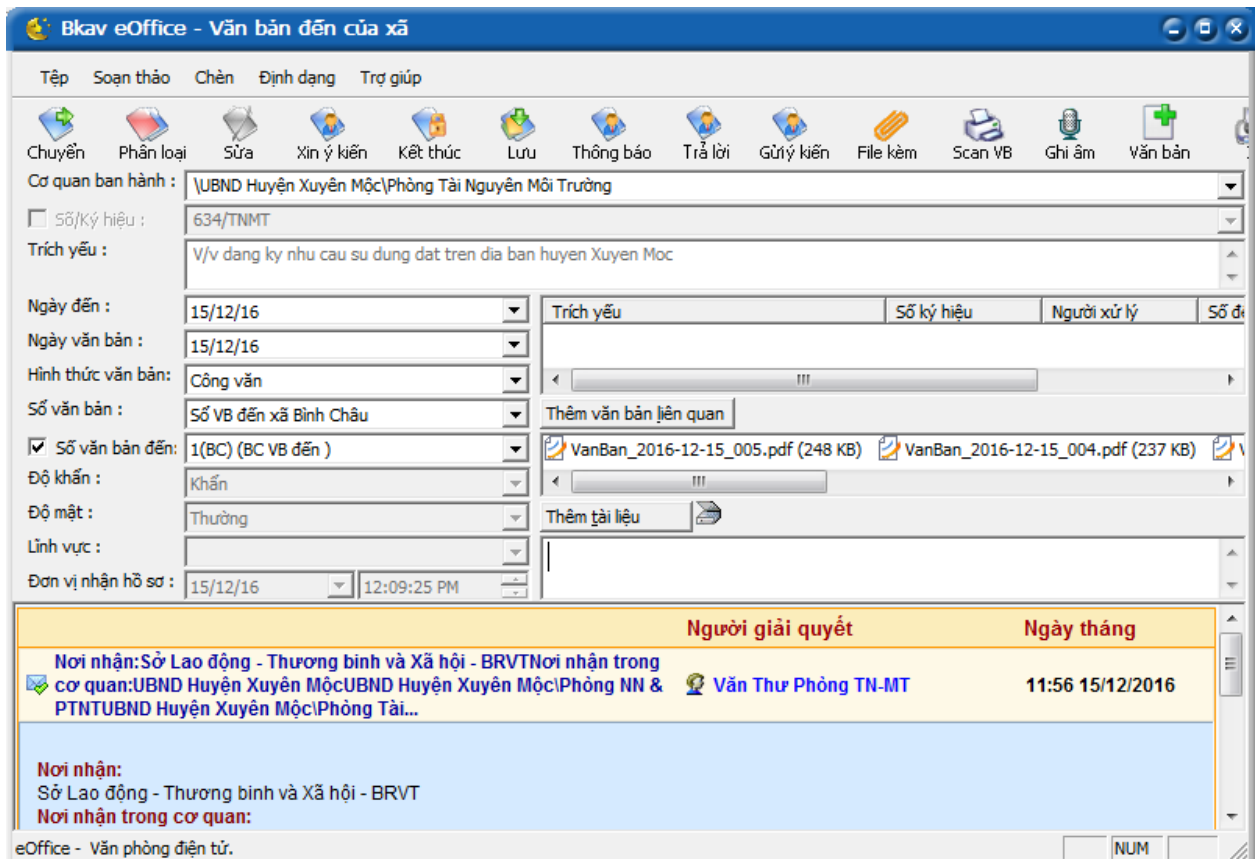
Bkav eOffice - Văn bản đến của xã

Tệp Soạn thảo Chèn Định dạng Trợ giúp

Chuyển Phân loại Sửa Xin ý kiến Kết thúc Lưu Thông báo Trả lời Gửi ý kiến File kèm Scan VB Ghi âm Văn bản

Cơ quan ban hành : \UBND Huyện Xuyên Mộc\Phòng Tài Nguyên Môi Trường

Số/Ký hiệu : 634/TNMT

Trích yếu : V/v dang ky nhu cau su dung dat tren dia ban huyen Xuyen Moc

Ngày đến : 15/12/16

Ngày văn bản : 15/12/16

Hình thức văn bản: Công văn

Sổ văn bản : Sổ VB đến xã Bình Châu

Số văn bản đến: 1(BC) (BC VB đến )

Độ khẩn : Khẩn

Độ mật : Thường

Lĩnh vực :

Đơn vị nhận hồ sơ : 15/12/16 12:09:25 PM

| Trích yếu | Số ký hiệu | Người xử lý | Số đ |
|---|---|---|---|

Thêm văn bản liên quan

VanBan_2016-12-15_005.pdf (248 KB) VanBan_2016-12-15_004.pdf (237 KB)

Thêm tài liệu

| | Người giải quyết | Ngày tháng |
|---|---|---|
| Nơi nhận:Sở Lao động - Thương binh và Xã hội - BRVTNơi nhận trong cơ quan:UBND Huyện Xuyên MộcUBND Huyện Xuyên Mộc\Phòng NN & PTNTUBND Huyện Xuyên Mộc\Phòng Tài... | Văn Thư Phòng TN-MT | 11:56 15/12/2016 |

Nơi nhận:
Sở Lao động - Thương binh và Xã hội - BRVT
Nơi nhận trong cơ quan:

eOffice - Văn phòng điện tử.
NUM